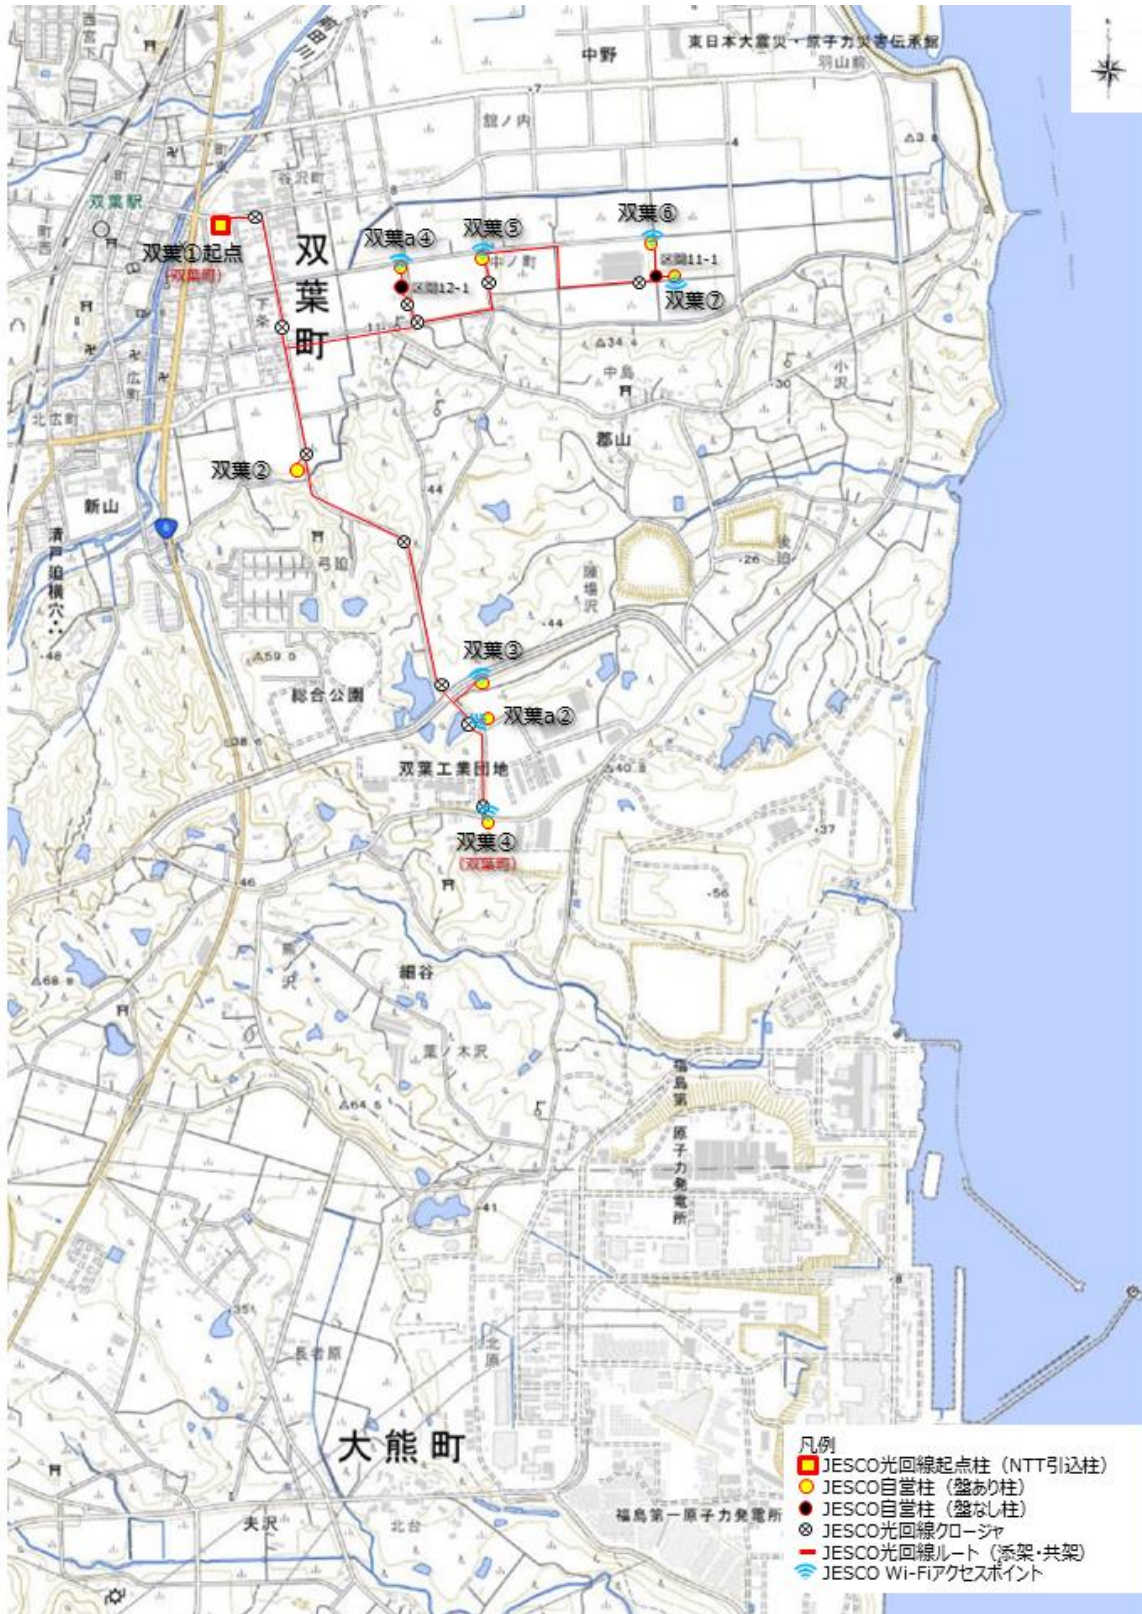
東日本大震災・原子力災害伝承館

中野

西宮下

三田川

羽山前

館ノ内

双葉駅

町西

谷沢町

双葉①起点
(双葉町)

双葉町

双葉a④

双葉⑤

双葉⑥

区間12-1

中ノ町

区間11-1

双葉⑦

下条

中島

小沢

北広町

広町

郡山

双葉②

新山

清戸迫横穴

弓沖

後迫

陳場沢

総合公園

双葉③

双葉a②

双葉工業団地

双葉④
(双葉町)

細谷

郡山

山田

棚塩

福島第一原子力発電所

長者原

北原

大熊町

夫沢

北台

福島第一原子力発電所

凡例
JESCO光回線起点柱（NTT引込柱）
JESCO自営柱（盤あり柱）
JESCO自営柱（盤なし柱）
JESCO光回線クロージャ
JESCO光回線ルート（添架・共架）
JESCO Wi-Fiアクセスポイント